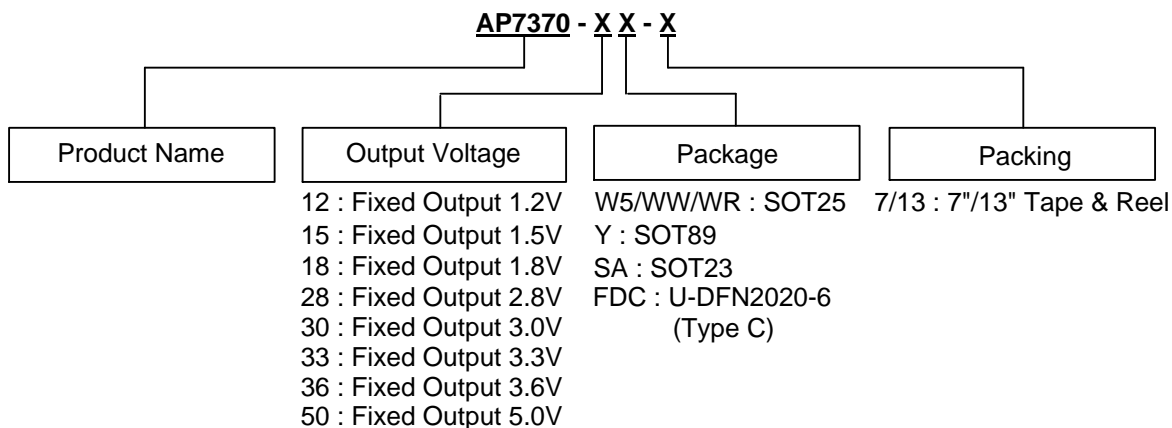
AP7370 - X X - X

Product Name

Output Voltage
12 : Fixed Output 1.2V
15 : Fixed Output 1.5V
18 : Fixed Output 1.8V
28 : Fixed Output 2.8V
30 : Fixed Output 3.0V
33 : Fixed Output 3.3V
36 : Fixed Output 3.6V
50 : Fixed Output 5.0V

Package
W5/WW/WR : SOT25
Y : SOT89
SA : SOT23
FDC : U-DFN2020-6 (Type C)

Packing
7/13 : 7"/13" Tape & Reel